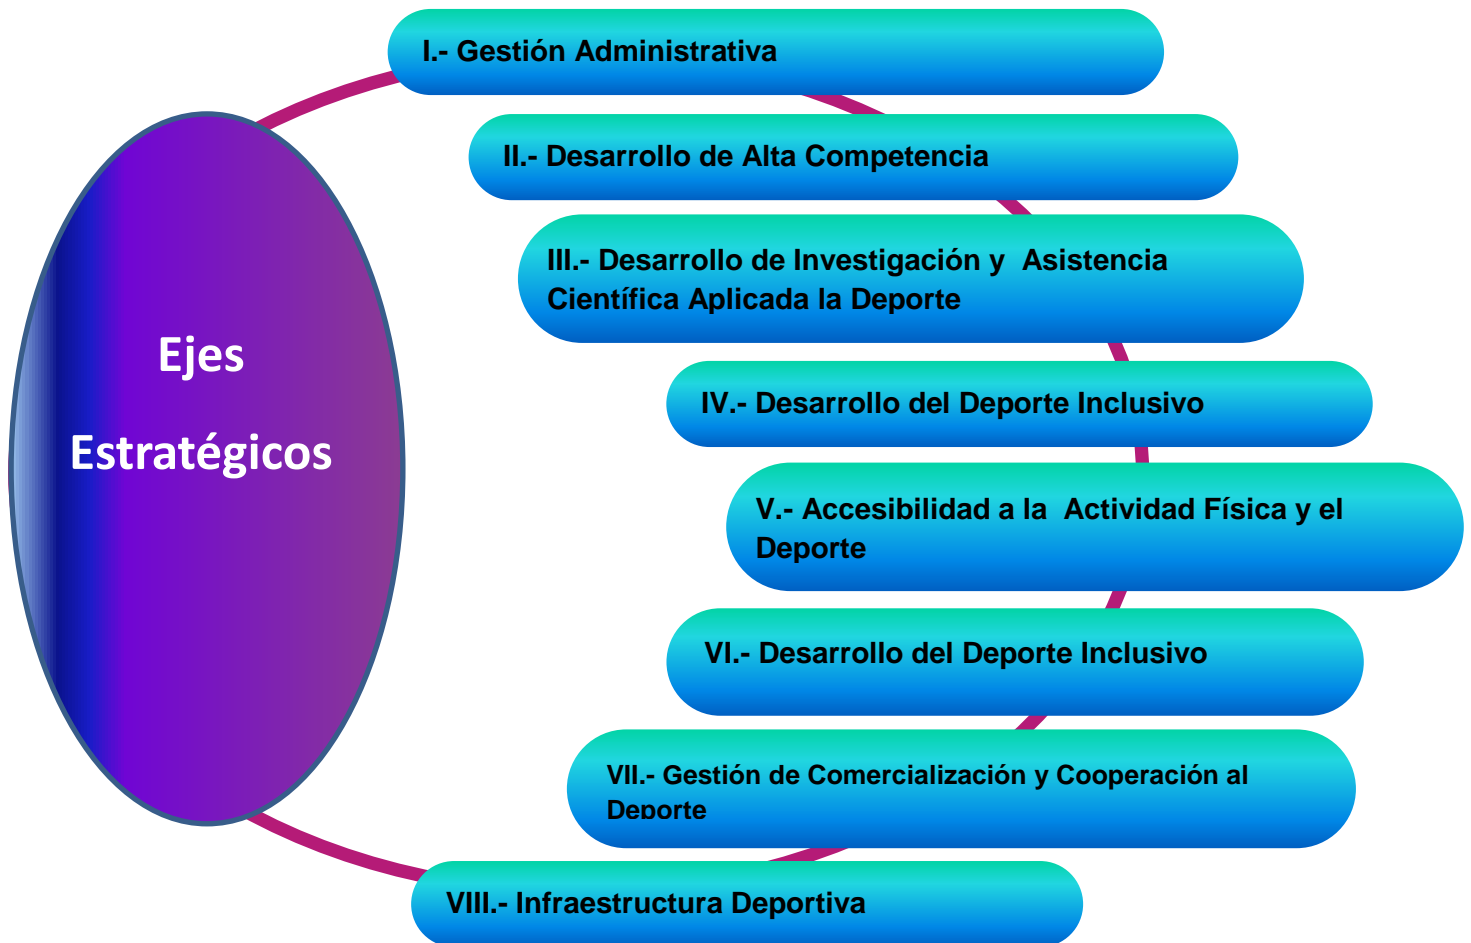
Ejes Estratégicos

I.- Gestión Administrativa

II.- Desarrollo de Alta Competencia

III.- Desarrollo de Investigación y Asistencia Científica Aplicada la Deporte

IV.- Desarrollo del Deporte Inclusivo

V.- Accesibilidad a la Actividad Física y el Deporte

VI.- Desarrollo del Deporte Inclusivo

VII.- Gestión de Comercialización y Cooperación al Deporte

VIII.- Infraestructura Deportiva